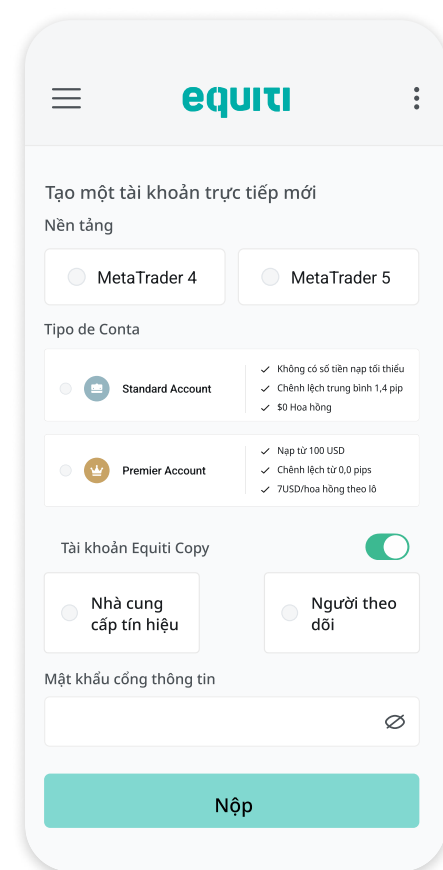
equiti

Tạo một tài khoản trực tiếp mới

Nền tảng

MetaTrader 4

MetaTrader 5

Tipo de Conta

Standard Account

Không có số tiền nạp tối thiểu
Chênh lệch trung bình 1,4 pip
$0 Hoa hồng

Premier Account

Nạp từ 100 USD
Chênh lệch từ 0,0 pips
7USD/hoa hồng theo lô

Tài khoản Equiti Copy

Nhà cung cấp tín hiệu

Người theo dõi

Mật khẩu cổng thông tin

Nộp